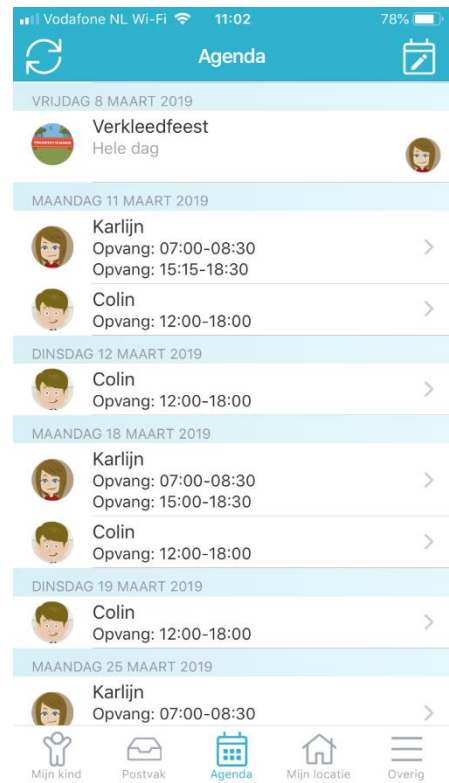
Vodafone NL Wi-Fi 11:02 78%

Agenda

VRIJDAG 8 MAART 2019

Verkleedfeest
Hele dag

MAANDAG 11 MAART 2019

Karlijn
Opvang: 07:00-08:30
Opvang: 15:15-18:30

Colin
Opvang: 12:00-18:00

DINSDAG 12 MAART 2019

Colin
Opvang: 12:00-18:00

MAANDAG 18 MAART 2019

Karlijn
Opvang: 07:00-08:30
Opvang: 15:00-18:30

Colin
Opvang: 12:00-18:00

DINSDAG 19 MAART 2019

Colin
Opvang: 12:00-18:00

MAANDAG 25 MAART 2019

Karlijn
Opvang: 07:00-08:30

Mijn kind Postvak Agenda Mijn locatie Overig